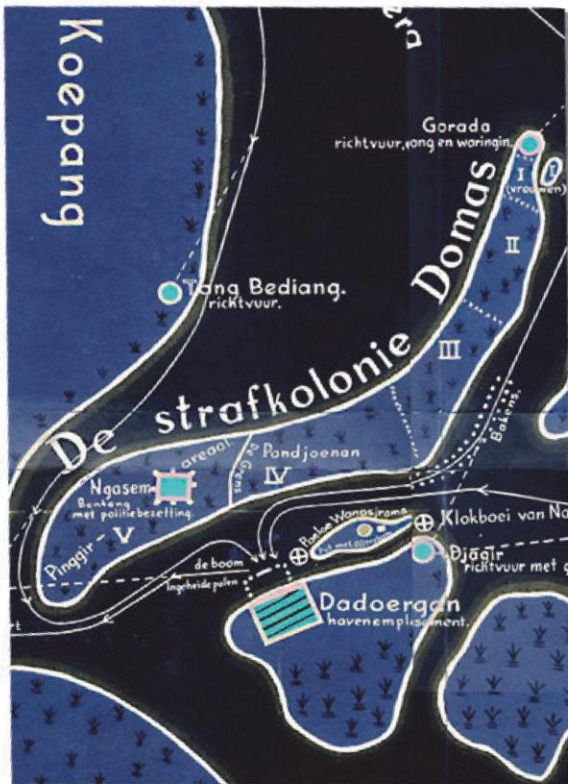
Koepang

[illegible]

Gorada
richtvuur, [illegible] en waringin.

I

(vrouwen)

II

Tang Bediang.
richtvuur.

De strafkolonie Domas

III

Bakens.

Pandjoenan

areaal

IV

Ngasem
Benteng met politiebezetting.

Pinggir V

Poeloe Wonosjromo

Klokboei van Na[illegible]

Djagir
richtvuur met g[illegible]

de boom

ingeheide palen

Dadoergan
havenemplacement.